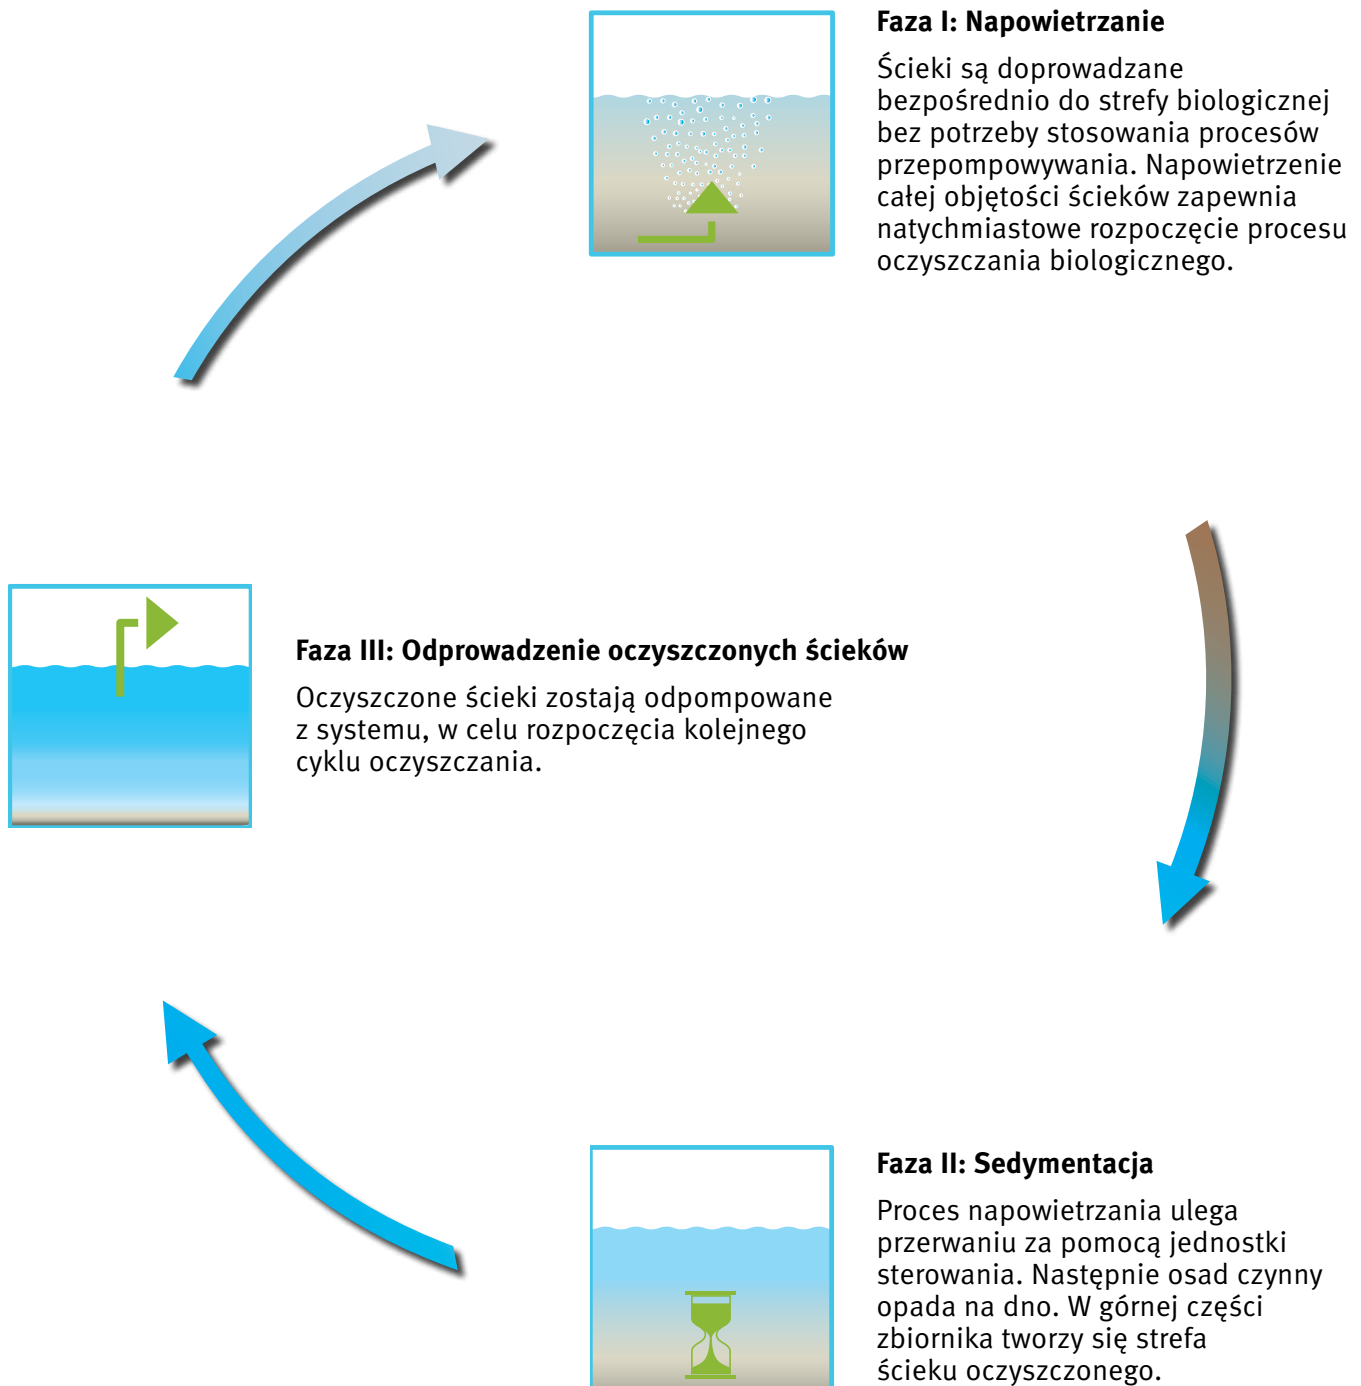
Faza I: Napowietrzanie

Ścieki są doprowadzane bezpośrednio do strefy biologicznej bez potrzeby stosowania procesów przepompowywania. Napowietrzenie całej objętości ścieków zapewnia natychmiastowe rozpoczęcie procesu oczyszczania biologicznego.

Faza III: Odprowadzenie oczyszczonych ścieków

Oczyszczone ścieki zostają odpompowane z systemu, w celu rozpoczęcia kolejnego cyklu oczyszczania.

Faza II: Sedymentacja

Proces napowietrzania ulega przerwaniu za pomocą jednostki sterowania. Następnie osad czynny opada na dno. W górnej części zbiornika tworzy się strefa ścieku oczyszczonego.